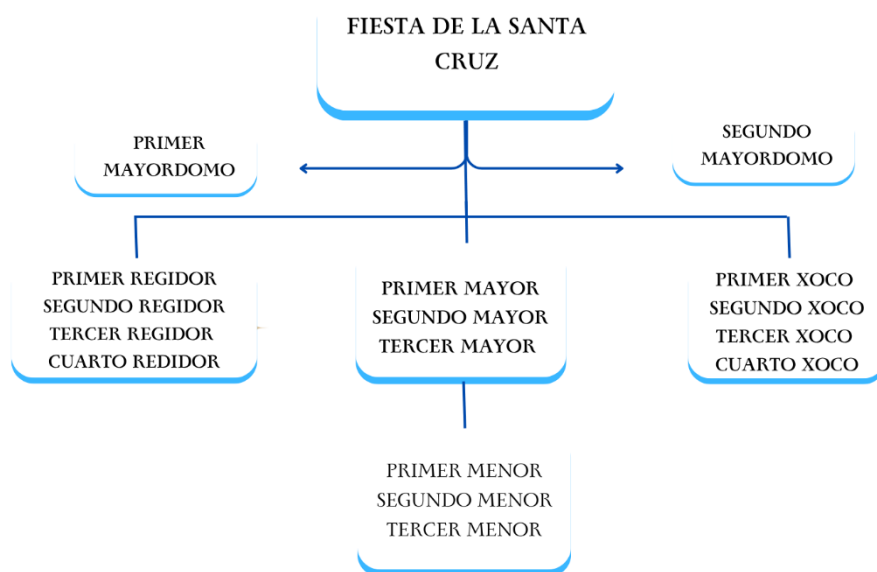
FIESTA DE LA SANTA CRUZ

PRIMER MAYORDOMO

SEGUNDO MAYORDOMO

PRIMER REGIDOR
SEGUNDO REGIDOR
TERCER REGIDOR
CUARTO REDIDOR

PRIMER MAYOR
SEGUNDO MAYOR
TERCER MAYOR

PRIMER XOCO
SEGUNDO XOCO
TERCER XOCO
CUARTO XOCO

PRIMER MENOR
SEGUNDO MENOR
TERCER MENOR